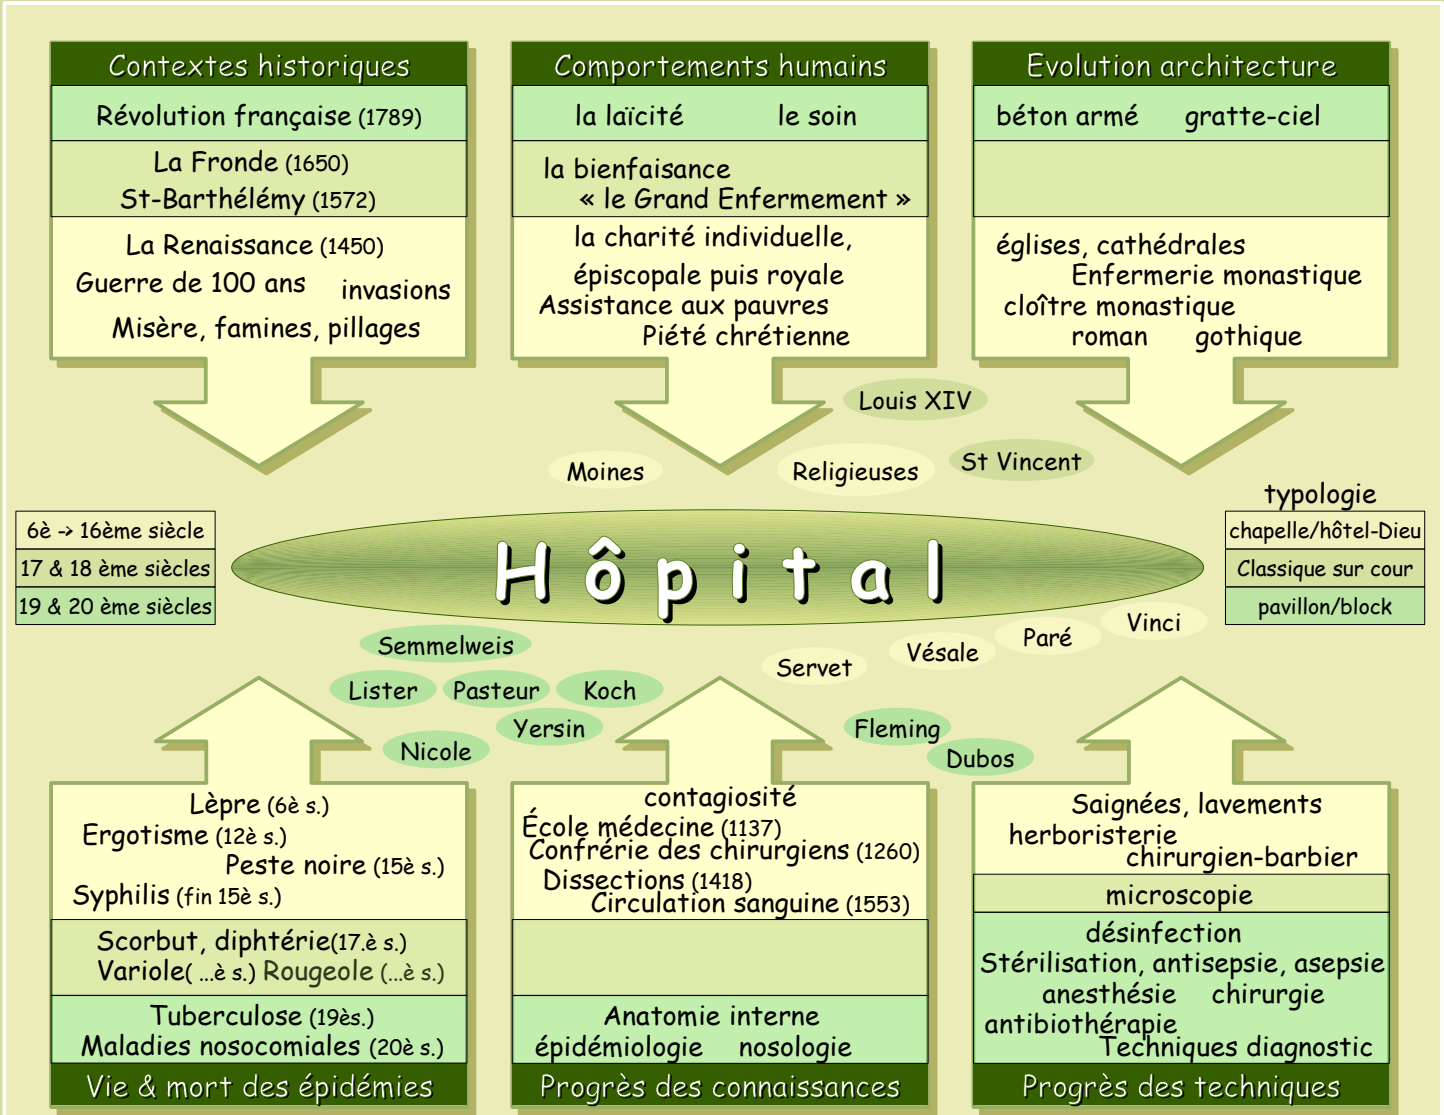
Contextes historiques

Révolution française (1789)

La Fronde (1650)
St-Barthélémy (1572)

La Renaissance (1450)
Guerre de 100 ans invasions
Misère, famines, pillages

Comportements humains

la laïcité le soin

la bienfaisance
« le Grand Enfermement »

la charité individuelle, épiscopale puis royale
Assistance aux pauvres
Piété chrétienne

Evolution architecture

béton armé gratte-ciel

églises, cathédrales
Enfermerie monastique
cloître monastique
roman gothique

Louis XIV
Moines
Religieuses
St Vincent

typologie

| 6è -> 16ème siècle |
|---|
| 17 & 18 ème siècles |
| 19 & 20 ème siècles |

Hôpital

| chapelle/hôtel-Dieu |
|---|
| Classique sur cour |
| pavillon/block |

Semmelweis
Lister
Pasteur
Koch
Yersin
Nicole
Servet
Vésale
Paré
Vinci
Fleming
Dubos

Lèpre (6è s.)
Ergotisme (12è s.)
Peste noire (15è s.)
Syphilis (fin 15è s.)

Scorbut, diphtérie(17.è s.)
Variole( ...è s.) Rougeole (...è s.)

Tuberculose (19ès.)
Maladies nosocomiales (20è s.)

Vie & mort des épidémies

contagiosité
École médecine (1137)
Confrérie des chirurgiens (1260)
Dissections (1418)
Circulation sanguine (1553)

Anatomie interne
épidémiologie nosologie

Progrès des connaissances

Saignées, lavements
herboristerie
chirurgien-barbier

microscopie

désinfection
Stérilisation, antisepsie, asepsie
anesthésie chirurgie
antibiothérapie
Techniques diagnostic

Progrès des techniques